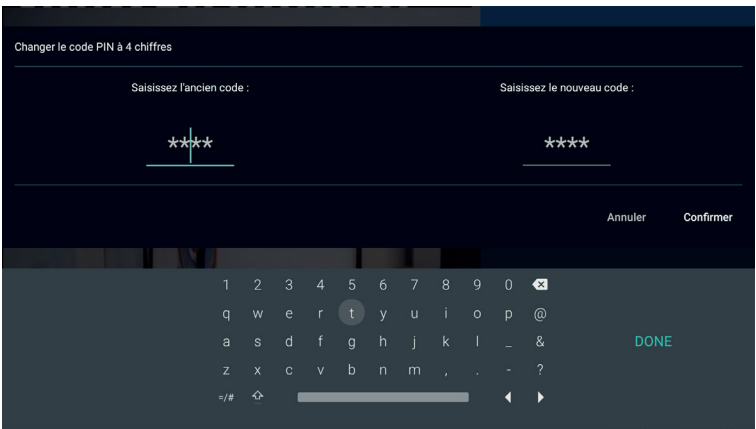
Changer le code PIN à 4 chiffres

Saisissez l'ancien code :

****

Saisissez le nouveau code :

****

Annuler

Confirmer

1 2 3 4 5 6 7 8 9 0

q w e r t y u i o p @

a s d f g h j k l _ &

z x c v b n m , . - ?

=/#

DONE